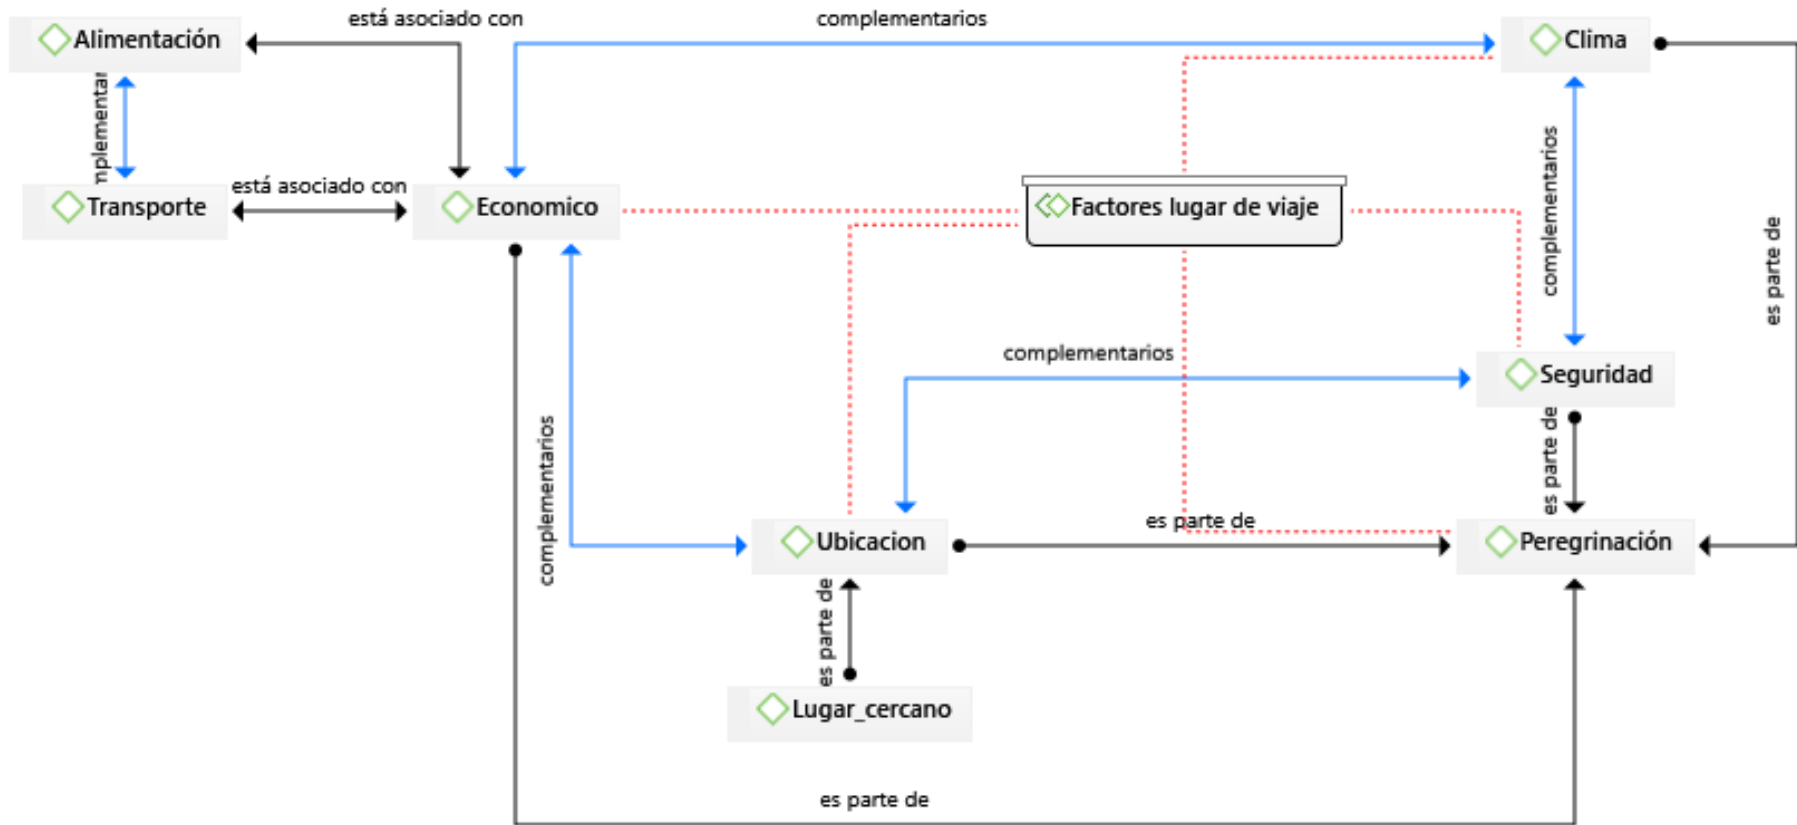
Alimentación
está asociado con
complementarios
Clima
nplementar
Transporte
está asociado con
Economico
Factores lugar de viaje
complementarios
es parte de
complementarios
Seguridad
es parte de
complementarios
Ubicacion
es parte de
Peregrinación
es parte de
Lugar_cercano
es parte de